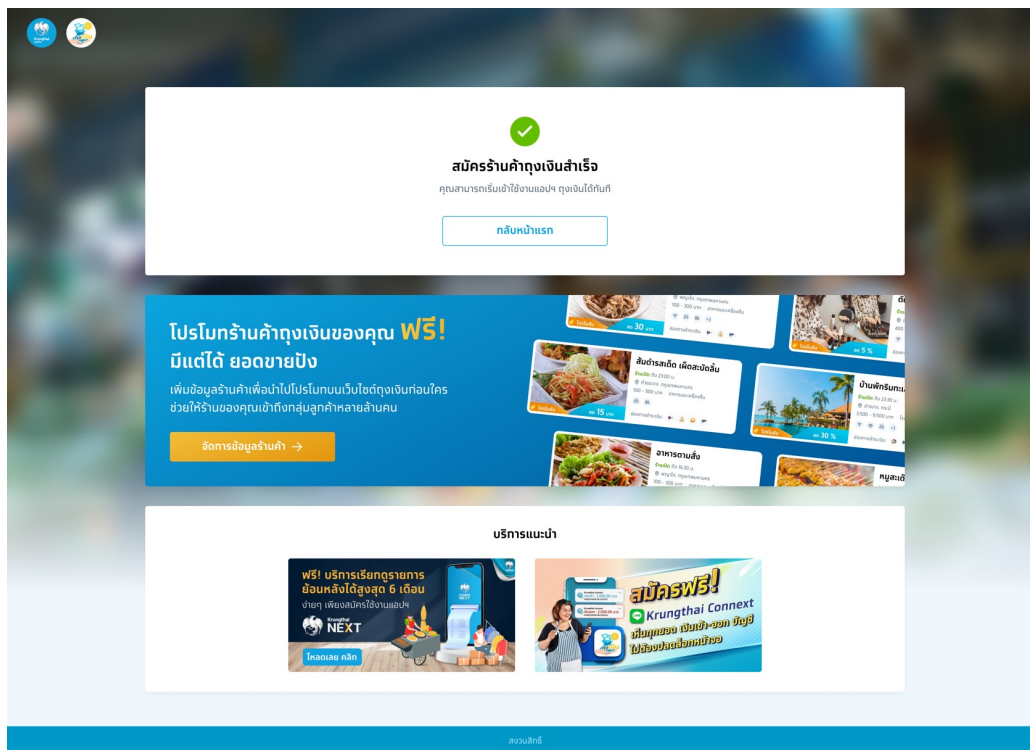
สมัครร้านค้าถุงเงินสำเร็จ

คุณสามารถเริ่มเข้าใช้งานแอปฯ ถุงเงินได้ทันที

กลับหน้าแรก

โปรโมทร้านค้าถุงเงินของคุณ ฟรี!
มีแต่ได้ ยอดขายปัง

เพิ่มข้อมูลร้านค้าเพื่อนำไปโปรโมทบนเว็บไซต์ถุงเงินก่อนใคร ช่วยให้ร้านของคุณเข้าถึงกลุ่มลูกค้าหลายล้านคน

จัดการข้อมูลร้านค้า →

ส้มตำรสเด็ด เผ็ดสะบัดลิ้น

บ้านพักริมทะเ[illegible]

อาหารตามสั่ง

หมูสะเต๊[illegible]

ลด 30 บาท

ลด 15 บาท

ลด 5 %

ลด 30 %

บริการแนะนำ

ฟรี! บริการเรียกดูรายการ ย้อนหลังได้สูงสุด 6 เดือน
ง่ายๆ เพียงสมัครใช้งานแอปฯ
Krungthai NEXT
โหลดเลย คลิก

สมัครฟรี!
Krungthai Connext
แจ้งเตือนยอด เงินเข้า-ออก บัญชี
ไม่ต้องเปิดแอปพลิเคชันหน้าจอ

สงวนสิทธิ์